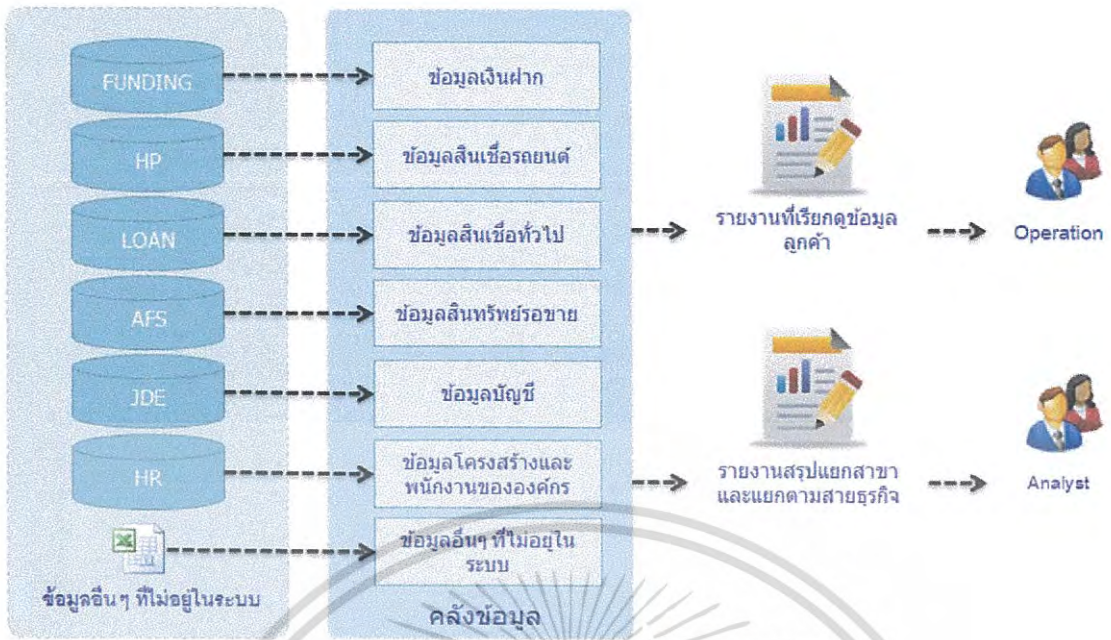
FUNDING
HP
LOAN
AFS
JDE
HR
ข้อมูลอื่น ๆ ที่ไม่อยู่ในระบบ

ข้อมูลเงินฝาก
ข้อมูลสินเชื่อรถยนต์
ข้อมูลสินเชื่อทั่วไป
ข้อมูลสินทรัพย์รอขาย
ข้อมูลบัญชี
ข้อมูลโครงสร้างและพนักงานขององค์กร
ข้อมูลอื่นๆ ที่ไม่อยู่ในระบบ
คลังข้อมูล

รายงานที่เรียกดูข้อมูลลูกค้า
Operation

รายงานสรุปแยกสาขาและแยกตามสายธุรกิจ
Analyst